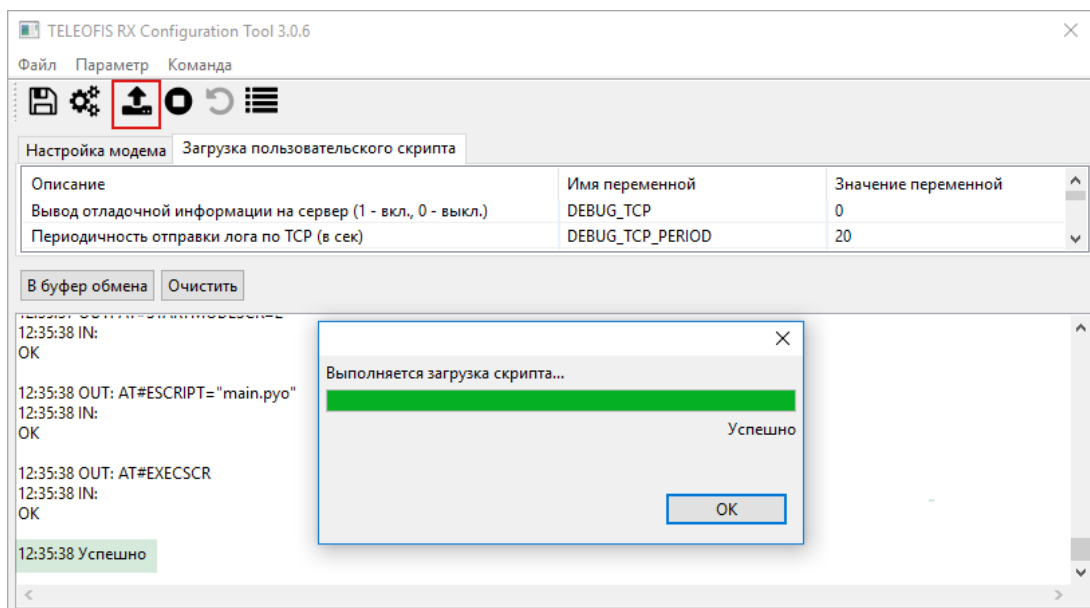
TELEOFIS RX Configuration Tool 3.0.6

Файл Параметр Команда

Настройка модема Загрузка пользовательского скрипта

| Описание | Имя переменной | Значение переменной |
|---|---|---|
| Вывод отладочной информации на сервер (1 - вкл., 0 - выкл.) | DEBUG_TCP | 0 |
| Периодичность отправки лога по TCP (в сек) | DEBUG_TCP_PERIOD | 20 |

В буфер обмена Очистить

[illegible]
12:35:38 IN:
OK

12:35:38 OUT: AT#ESCRIPT="main.pyo"
12:35:38 IN:
OK

12:35:38 OUT: AT#EXECSCR
12:35:38 IN:
OK

12:35:38 Успешно

Выполняется загрузка скрипта...

Успешно

OK